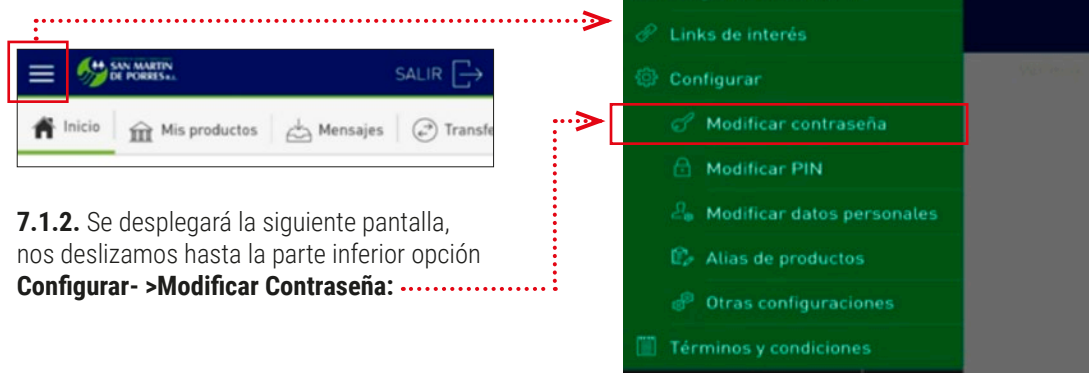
SAN MARTIN DE PORRES

SALIR

Inicio | Mis productos | Mensajes | Transfe

7.1.2. Se desplegará la siguiente pantalla, nos deslizamos hasta la parte inferior opción **Configurar- >Modificar Contraseña:**

Links de interés

Configurar

Modificar contraseña

Modificar PIN

Modificar datos personales

Alias de productos

Otras configuraciones

Términos y condiciones